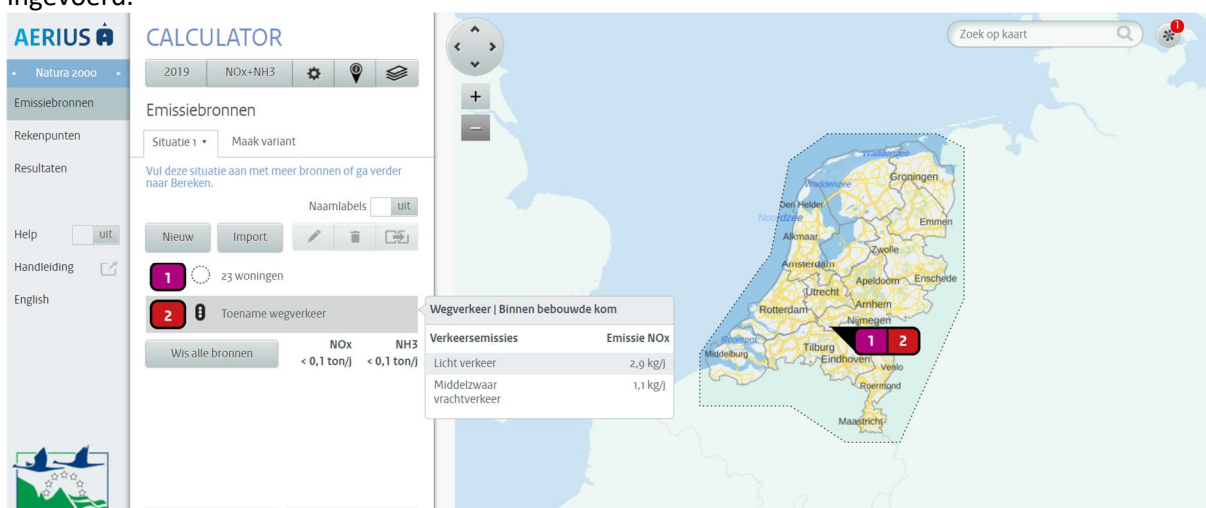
ingevoerd.

AERIUS

CALCULATOR

Natura 2000

2019 NOx+NH3

Emissiebronnen

Rekenpunten

Resultaten

Help uit

Handleiding

English

Emissiebronnen

Situatie 1 Maak variant

Vul deze situatie aan met meer bronnen of ga verder naar Bereken.

Naamlabels uit

Nieuw Import

1 23 woningen

2 Toename wegverkeer

Wis alle bronnen

NOx < 0,1 ton/j

NH3 < 0,1 ton/j

Wegverkeer | Binnen bebouwde kom

| Verkeersemissies | Emissie NOx |
|---|---|
| Licht verkeer | 2,9 kg/j |
| Middelzwaar vrachtverkeer | 1,1 kg/j |

Zoek op kaart

1

Waddenzee

Groningen

Den Helder

Noordzee

Emmen

Alkmaar

Zwolle

Amsterdam

Apeldoorn

Enschede

Utrecht

Arnhem

Rotterdam

Nijmegen

Middelburg

Tilburg

Eindhoven

Venlo

Roermond

Maastricht

1 2